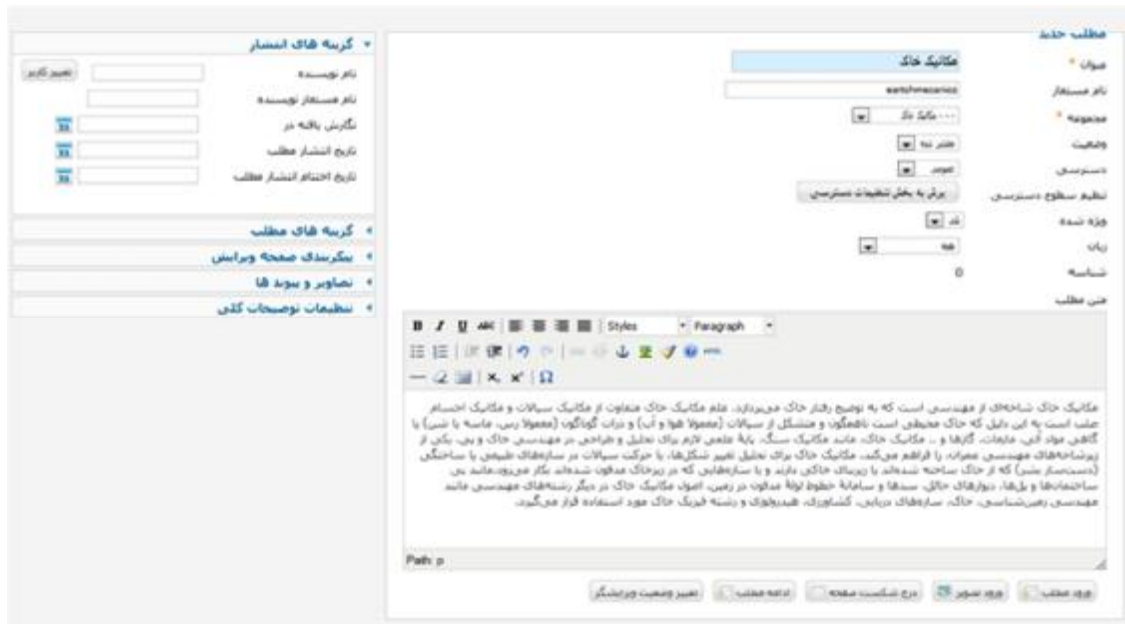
مطلب جدید

عنوان * مکانیک خاک

نام مستعار soilmechanics

مجموعه * - - - مکانیک خاک

وضعیت منتشر شده

دسترسی عمومی

تنظیم سطوح دسترسی برش به بخش تنظیمات دسترسی

ویژه شده خیر

زبان همه

شناسه 0

متن مطلب

B I U ABC Styles Paragraph

Ω

مکانیک خاک شاخه‌ای از مهندسی است که به توضیح رفتار خاک می‌پردازد. علم مکانیک خاک متفاوت از مکانیک سیالات و مکانیک اجسام جامد است به این دلیل که خاک محیطی است ناهمگون و متشکل از سیالات (معمولا هوا و آب) و ذرات گوناگون (معمولا رس، ماسه یا شن) یا گاهی مواد آلی، مایعات، گازها و ... مکانیک خاک، مانند مکانیک سنگ، پایهٔ علمی لازم برای تحلیل و طراحی در مهندسی خاک و پی، یکی از زیرشاخه‌های مهندسی عمران، را فراهم می‌کند. مکانیک خاک برای تحلیل تغییر شکل‌ها، یا حرکت سیالات در سازه‌های طبیعی یا ساختگی (دست‌ساز بشر) که از خاک ساخته شده‌اند یا زیربنای خاکی دارند و یا سازه‌هایی که در زیرخاک مدفون شده‌اند بکار می‌رود.مانند پی ساختمان‌ها و پل‌ها، دیوارهای حائل، سدها و سامانهٔ خطوط لولهٔ مدفون در زمین. اصول مکانیک خاک در دیگر رشته‌های مهندسی مانند مهندسی زمین‌شناسی، خاک، سازه‌های دریایی، کشاورزی، هیدرولوژی و رشته فیزیک خاک مورد استفاده قرار می‌گیرد.

Path: p

ورود مطلب ورود تصویر درج شکست صفحه ادامه مطلب تغییر وضعیت ویرایشگر

گزینه های انتشار

نام نویسنده تغییر کاربر

نام مستعار نویسنده

نگارش یافته در

تاریخ انتشار مطلب

تاریخ اختتام انتشار مطلب

گزینه های مطلب

پیکربندی صفحه ویرایش

تصاویر و پیوند ها

تنظیمات توصیحات کلی